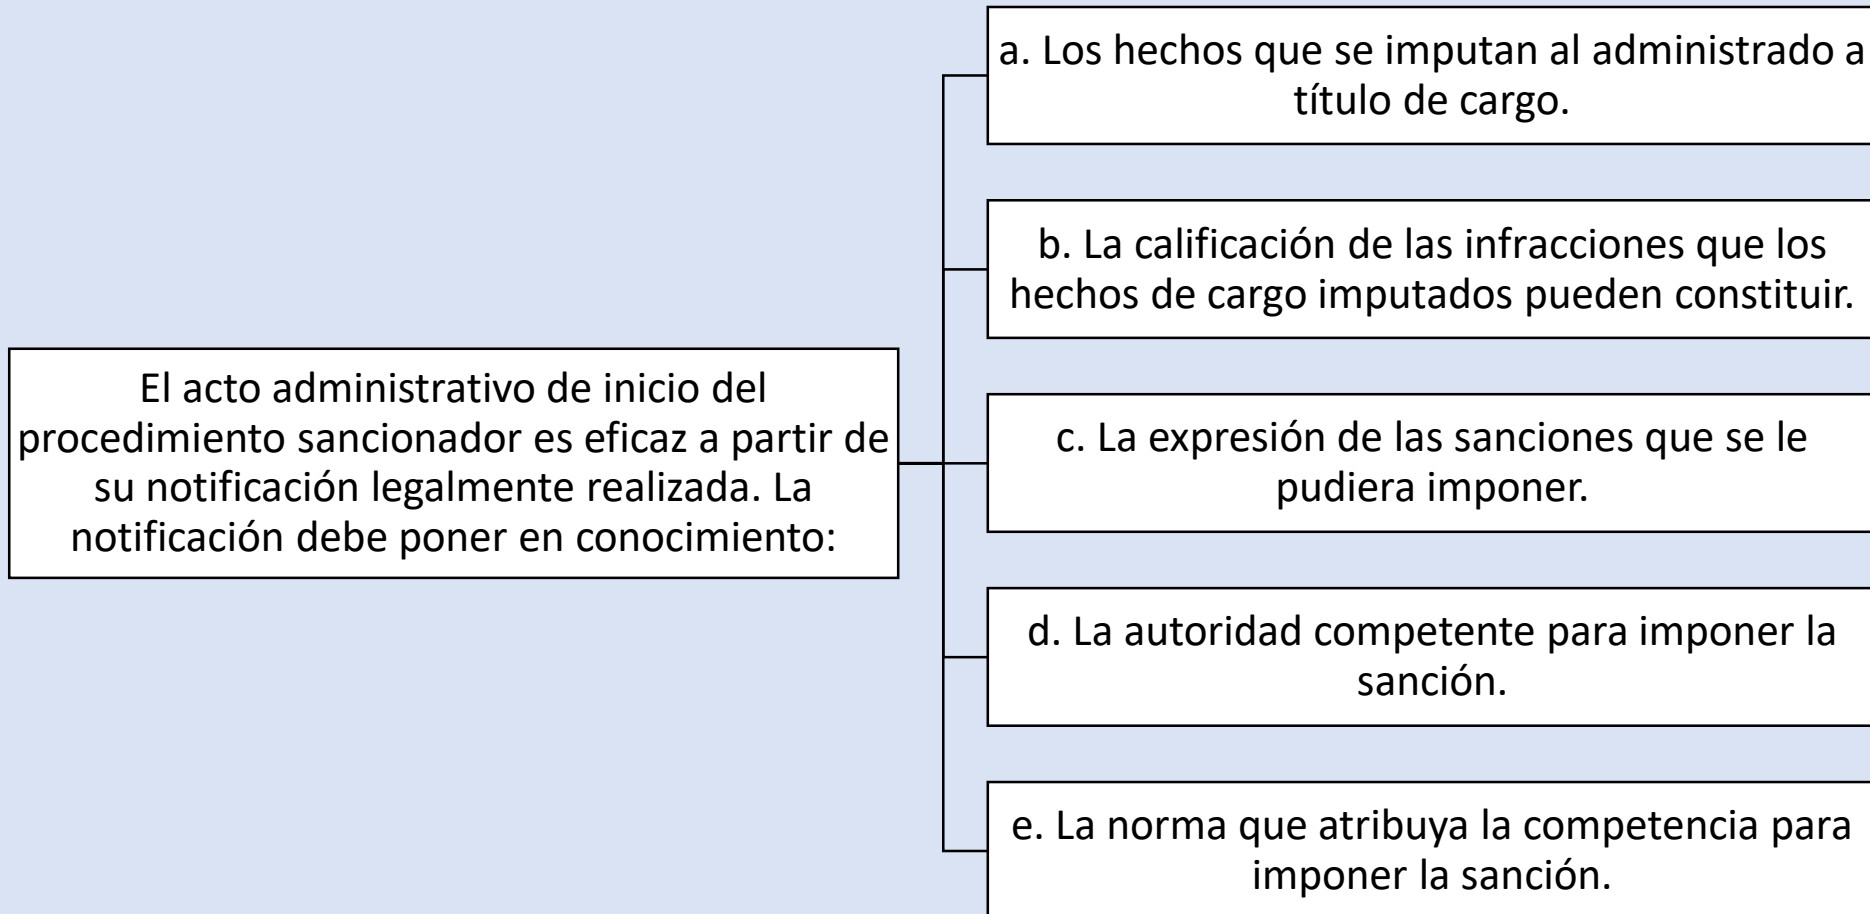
El acto administrativo de inicio del procedimiento sancionador es eficaz a partir de su notificación legalmente realizada. La notificación debe poner en conocimiento:

a. Los hechos que se imputan al administrado a título de cargo.

b. La calificación de las infracciones que los hechos de cargo imputados pueden constituir.

c. La expresión de las sanciones que se le pudiera imponer.

d. La autoridad competente para imponer la sanción.

e. La norma que atribuya la competencia para imponer la sanción.